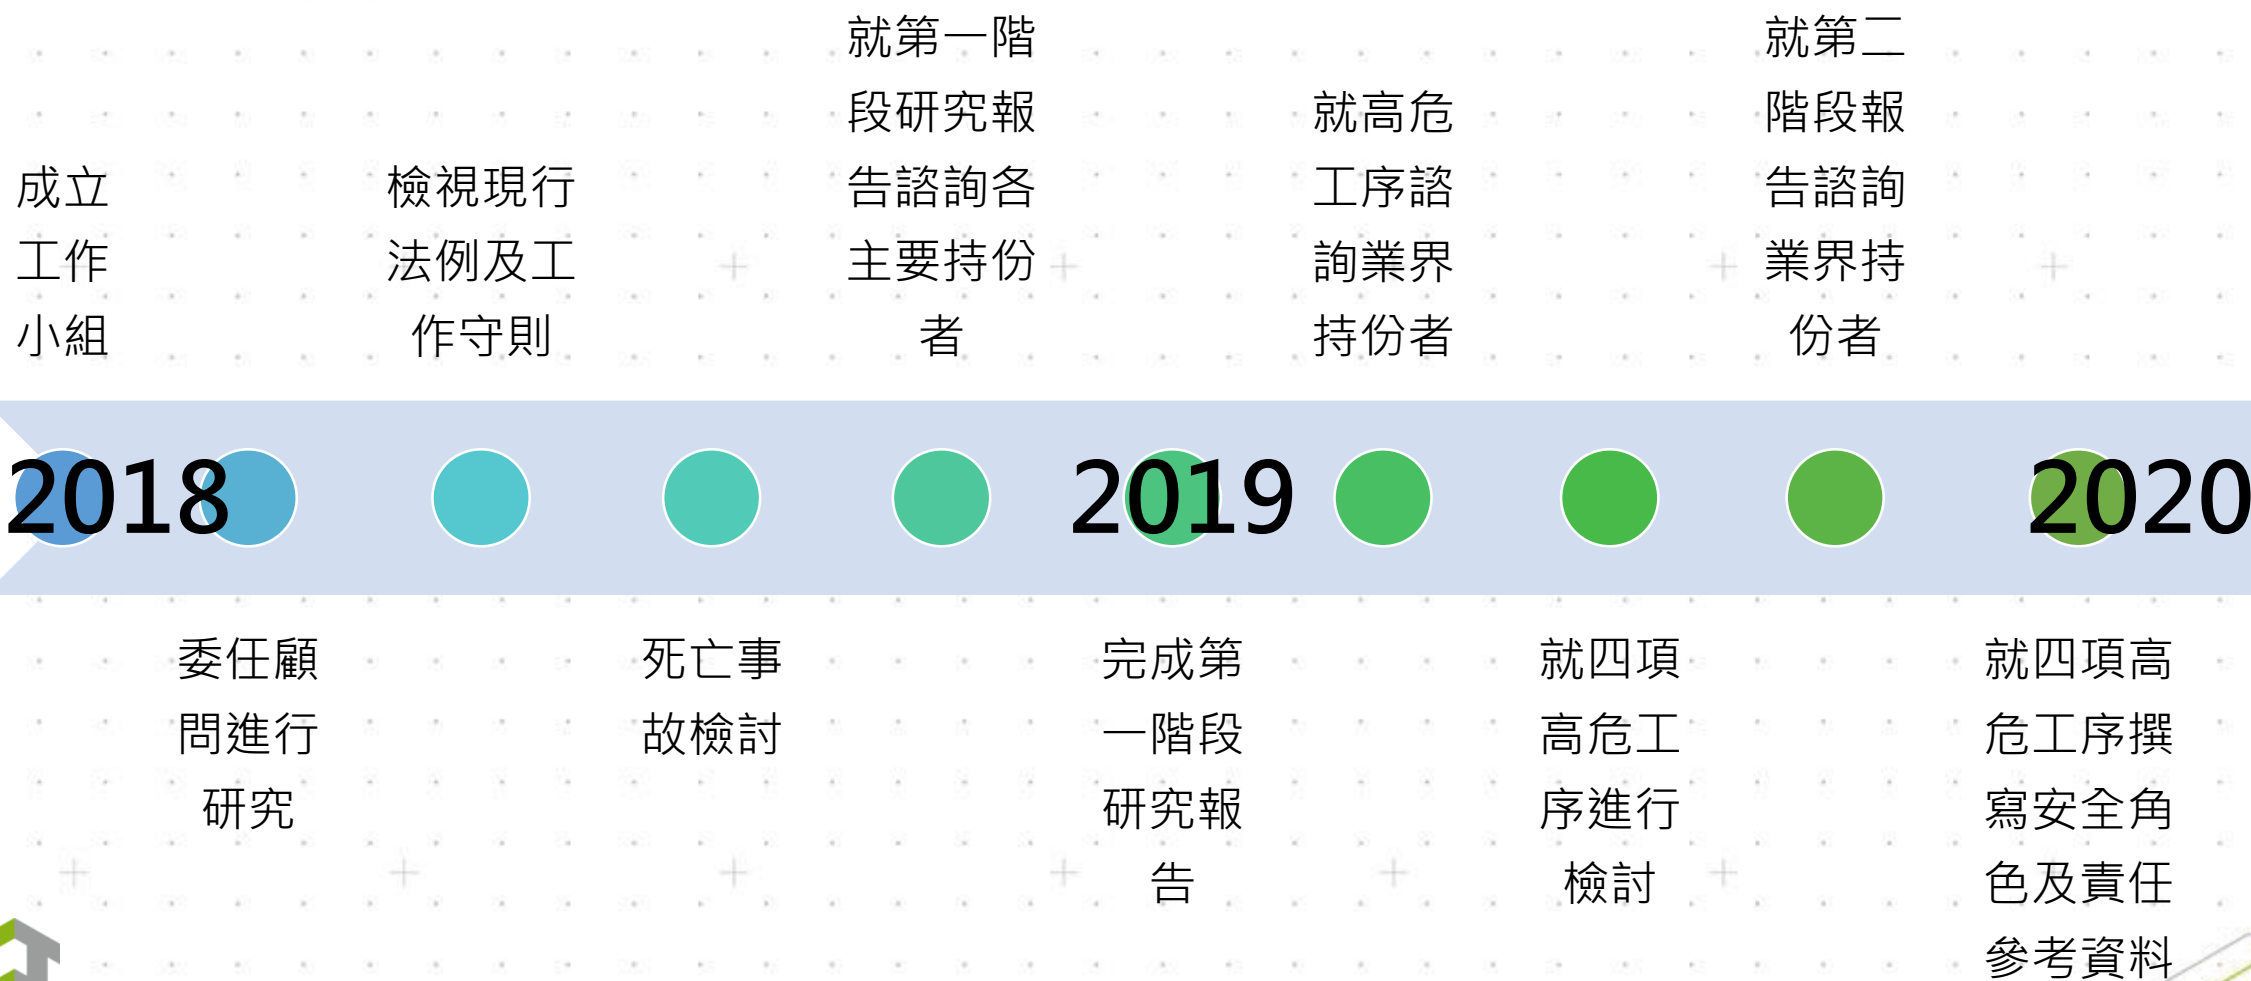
成立工作小組

檢視現行法例及工作守則

就第一階段研究報告諮詢各主要持份者

就高危工序諮詢業界持份者

就第二階段報告諮詢業界持份者

2018

2019

2020

委任顧問進行研究

死亡事故檢討

完成第一階段研究報告

就四項高危工序進行檢討

就四項高危工序撰寫安全角色及責任參考資料